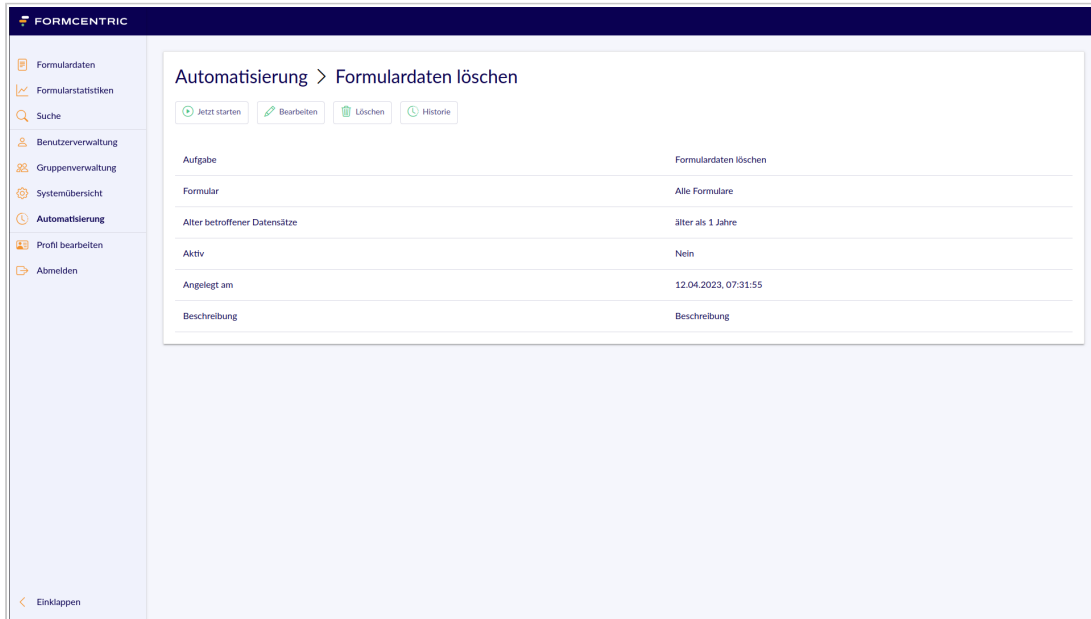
FORMCENTRIC

Formulardaten
Formularstatistiken
Suche
Benutzerverwaltung
Gruppenverwaltung
Systemübersicht
Automatisierung
Profil bearbeiten
Abmelden

Einklappen

Automatisierung > Formulardaten löschen

Jetzt starten
Bearbeiten
Löschen
Historie

| | |
|---|---|
| Aufgabe | Formulardaten löschen |
| Formular | Alle Formulare |
| Alter betroffener Datensätze | älter als 1 Jahre |
| Aktiv | Nein |
| Angelegt am | 12.04.2023, 07:31:55 |
| Beschreibung | Beschreibung |